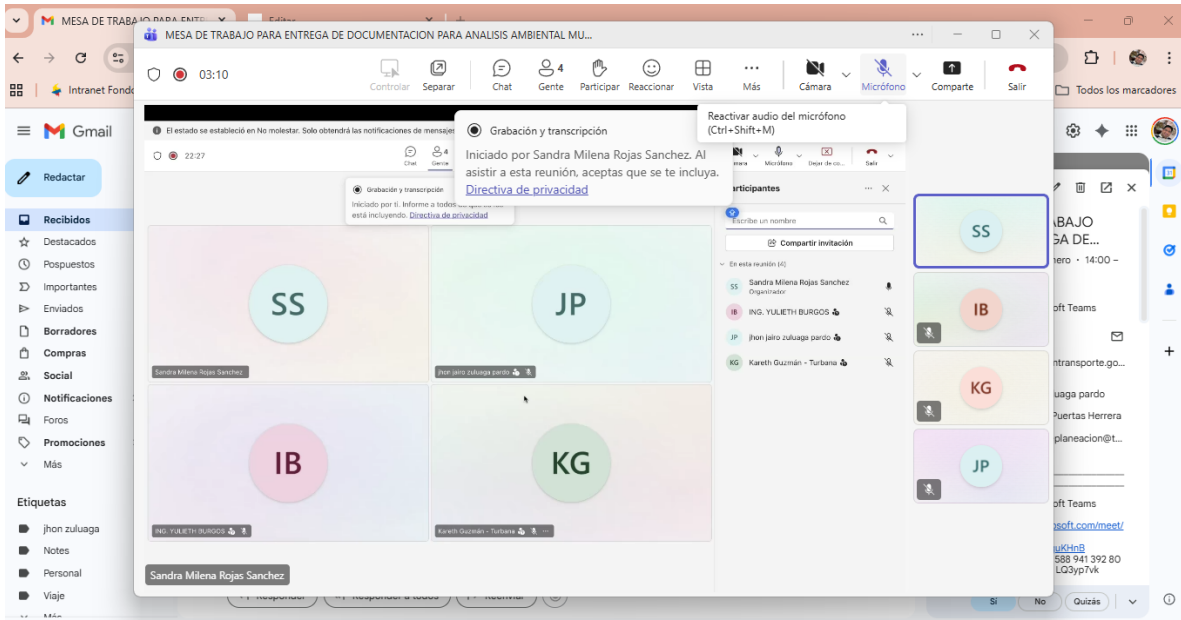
M MESA DE TRABAJO PARA ENTR ×
MESA DE TRABAJO PARA ENTREGA DE DOCUMENTACION PARA ANALISIS AMBIENTAL MU...
03:10
Controlar Separar Chat 4 Gente Participar Reaccionar Vista Más Cámara Micrófono Compartir Salir
Reactivar audio del micrófono (Ctrl+Shift+M)
Grabación y transcripción
Iniciado por Sandra Milena Rojas Sanchez. Al asistir a esta reunión, aceptas que se te incluya. Directiva de privacidad
Intranet Fondo
Todos los marcadores
Gmail
Redactar
Recibidos
Destacados
Pospuestos
Importantes
Enviados
Borradores
Compras
Social
Notificaciones
Foros
Promociones
Más
Etiquetas
jhon zuluaga
Notes
Personal
Viaje
El estado se estableció en No molestar. Solo obtendrá las notificaciones de mensajes
22:27
Grabación y transcripción
Iniciado por ti. Informe a todos que se les está incluyendo. Directiva de privacidad
Participantes
Escribe un nombre
Compartir invitación
En esta reunión (4)
Sandra Milena Rojas Sanchez
Organizador
ING. YULIETH BURGOS
jhon jairo zuluaga pardo
Kareth Guzmán - Turbana
SS
JP
IB
KG
Sandra Milena Rojas Sanchez
jhon jairo zuluaga pardo
ING. YULIETH BURGOS
Kareth Guzmán - Turbana
Sandra Milena Rojas Sanchez
SS
IB
KG
JP
ABAJO
GA DE...
nero · 14:00 –
oft Teams
ntransporte.go...
uaga pardo
Puertas Herrera
planeacion@t...
oft Teams
osoft.com/meet/
uKHnB
588 941 392 80
LQ3yp7vk
Responder Responder a todos Reenviar
Sí No Quizás